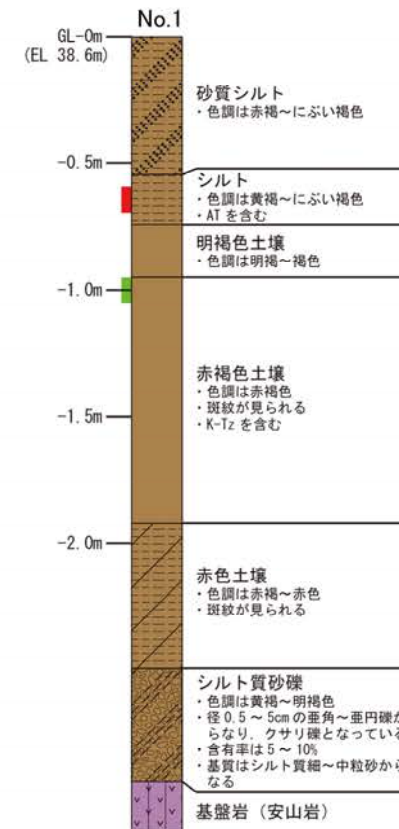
No.1

GL-0m
(EL 38.6m)

-0.5m

-1.0m

-1.5m

-2.0m

砂質シルト
・色調は赤褐～にぶい褐色

シルト
・色調は黄褐～にぶい褐色
・AT を含む

明褐色土壌
・色調は明褐～褐色

赤褐色土壌
・色調は赤褐色
・斑紋が見られる
・K-Tz を含む

赤色土壌
・色調は赤褐～赤色
・斑紋が見られる

シルト質砂礫
・色調は黄褐～明褐色
・径 0.5 ～ 5cm の亜角～亜円礫か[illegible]
らなり、クサリ礫となってい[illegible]
・含有率は 5 ～ 10%
・基質はシルト質細～中粒砂か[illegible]
なる

基盤岩（安山岩）